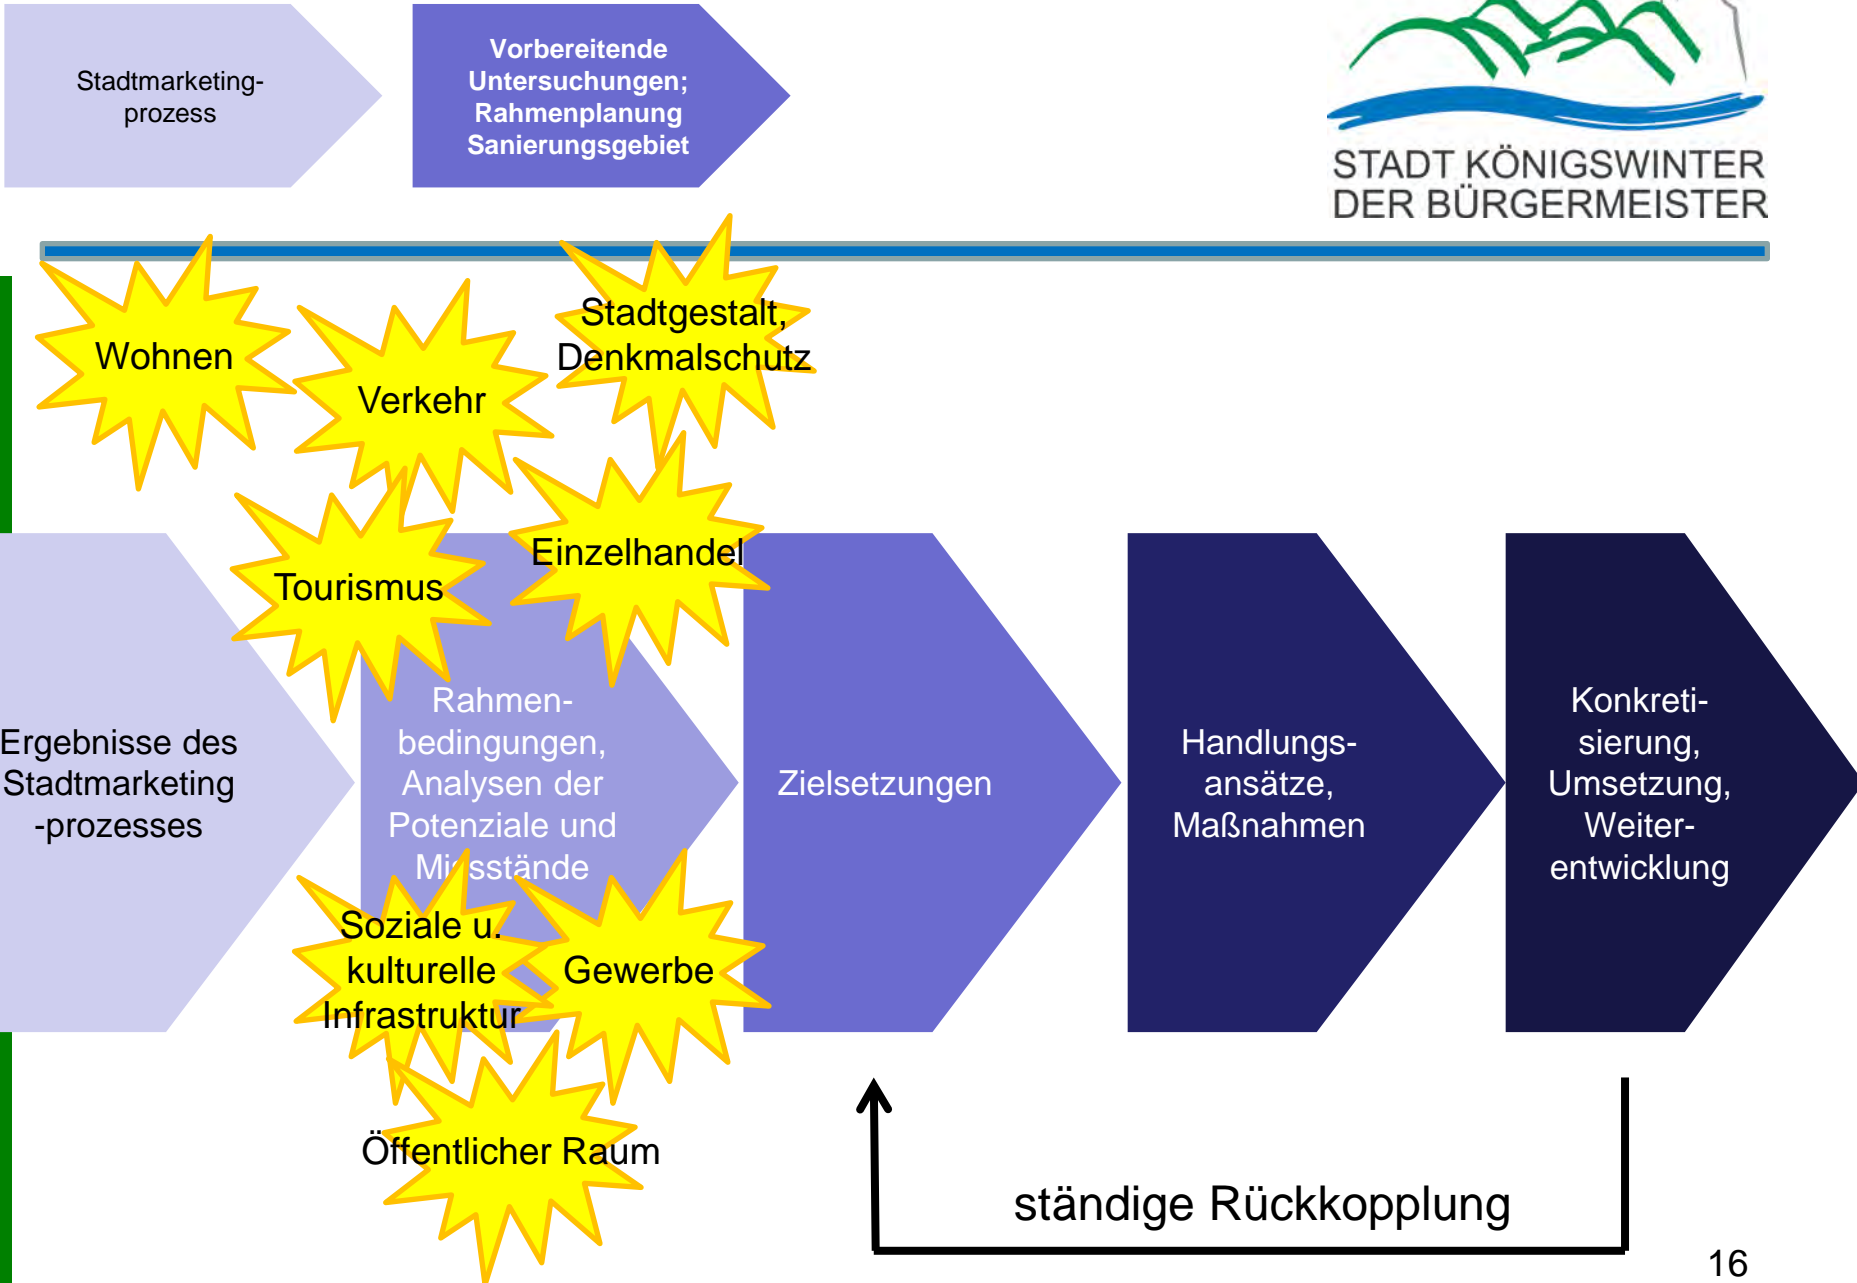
Stadtmarketing-prozess

Vorbereitende Untersuchungen; Rahmenplanung Sanierungsgebiet

STADT KÖNIGSWINTER
DER BÜRGERMEISTER

Wohnen

Verkehr

Stadtgestalt, Denkmalschutz

Tourismus

Einzelhandel

Ergebnisse des Stadtmarketing -prozesses

Rahmen-bedingungen, Analysen der Potenziale und Mi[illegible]sstände

Zielsetzungen

Handlungs-ansätze, Maßnahmen

Konkreti-sierung, Umsetzung, Weiter-entwicklung

Soziale u. kulturelle Infrastruktur

Gewerbe

Öffentlicher Raum

ständige Rückkopplung

16